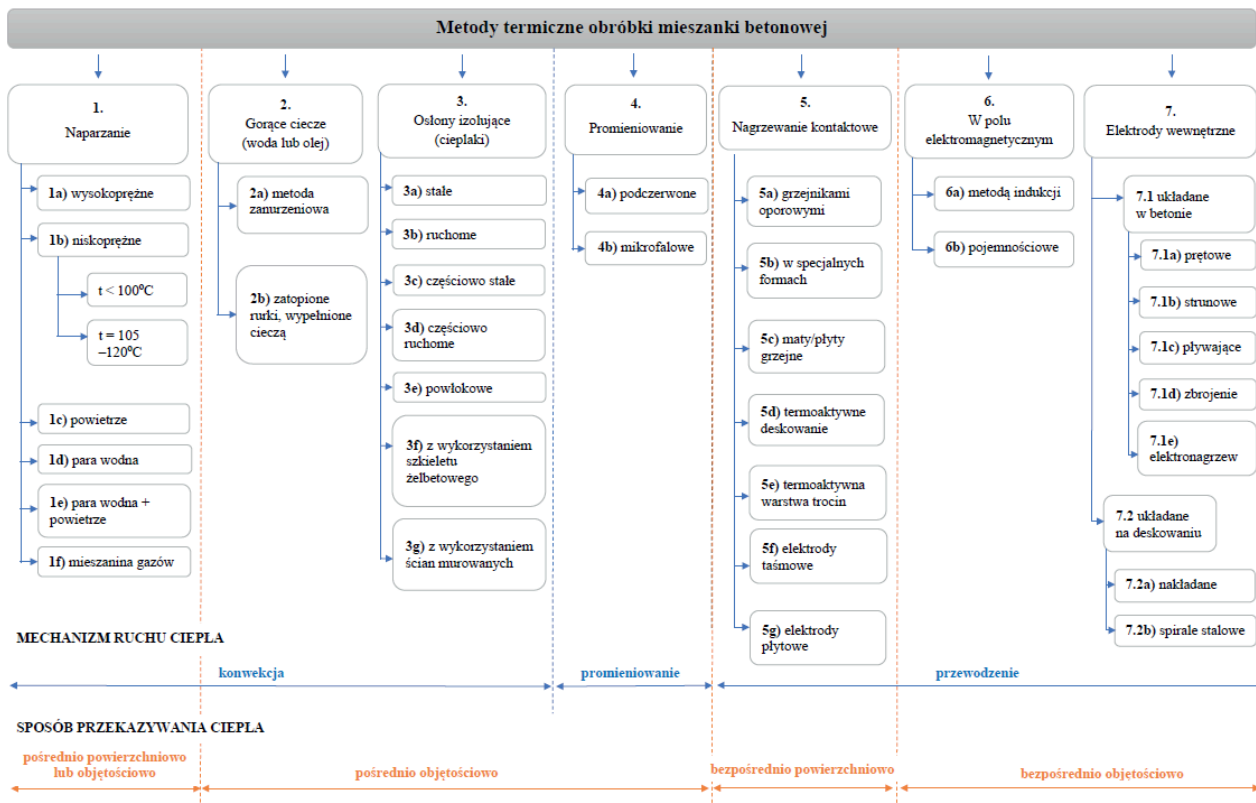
Metody termiczne obróbki mieszanki betonowej

1.
Naparzanie

1a) wysokoprężne

1b) niskoprężne

t < 100°C

t = 105 –120°C

1c) powietrze

1d) para wodna

1e) para wodna + powietrze

1f) mieszanina gazów

2.
Gorące ciecze
(woda lub olej)

2a) metoda zanurzeniowa

2b) zatopione rurki, wypełnione cieczą

3.
Osłony izolujące
(cieplaki)

3a) stałe

3b) ruchome

3c) częściowo stałe

3d) częściowo ruchome

3e) powłokowe

3f) z wykorzystaniem szkieletu żelbetowego

3g) z wykorzystaniem ścian murowanych

4.
Promieniowanie

4a) podczerwone

4b) mikrofalowe

5.
Nagrzewanie kontaktowe

5a) grzejnikami oporowymi

5b) w specjalnych formach

5c) maty/płyty grzejne

5d) termoaktywne deskowanie

5e) termoaktywna warstwa trocin

5f) elektrody taśmowe

5g) elektrody płytowe

6.
W polu elektromagnetycznym

6a) metodą indukcji

6b) pojemnościowe

7.
Elektrody wewnętrzne

7.1 układane w betonie

7.1a) prętowe

7.1b) strunowe

7.1c) pływające

7.1d) zbrojenie

7.1e) elektronagrzew

7.2 układane na deskowaniu

7.2a) nakładane

7.2b) spirale stalowe

MECHANIZM RUCHU CIEPŁA

konwekcja

promieniowanie

przewodzenie

SPOSÓB PRZEKAZYWANIA CIEPŁA

pośrednio powierzchniowo lub objętościowo

pośrednio objętościowo

bezpośrednio powierzchniowo

bezpośrednio objętościowo